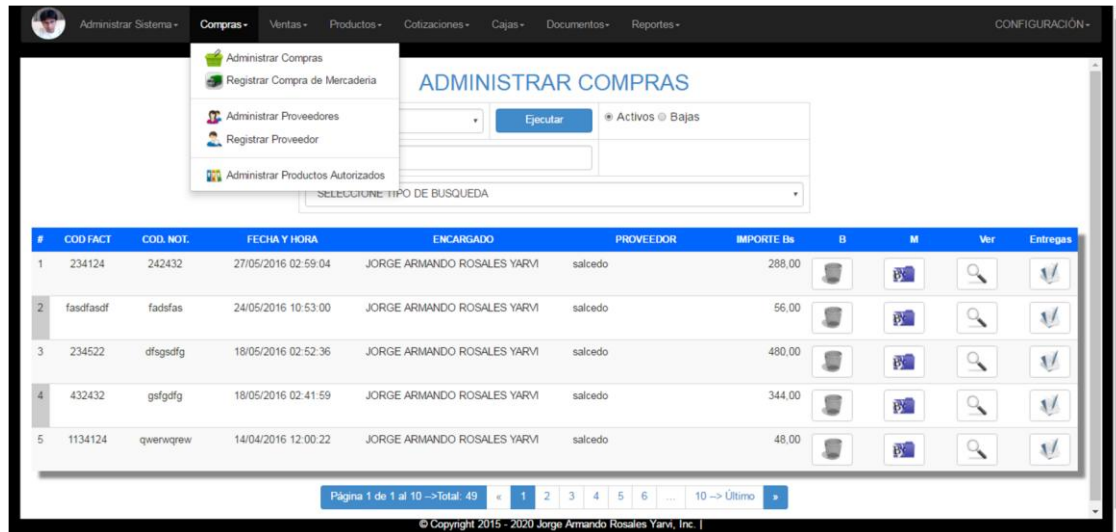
Administrar Sistema ▾ Compras ▾ Ventas ▾ Productos ▾ Cotizaciones ▾ Cajas ▾ Documentos ▾ Reportes ▾ CONFIGURACIÓN ▾

Administrar Compras
Registrar Compra de Mercaderia
Administrar Proveedores
Registrar Proveedor
Administrar Productos Autorizados

ADMINISTRAR COMPRAS

Ejecutar
Activos Bajas

SELECCIONE TIPO DE BUSQUEDA

| # | COD FACT | COD. NOT. | FECHA Y HORA | ENCARGADO | PROVEEDOR | IMPORTE Bs | B | M | Ver | Entregas |
|---|---|---|---|---|---|---|---|---|---|---|
| 1 | 234124 | 242432 | 27/05/2016 02:59:04 | JORGE ARMANDO ROSALES YARVI | salcedo | 288,00 | | | | |
| 2 | fasdfasdf | fadsfas | 24/05/2016 10:53:00 | JORGE ARMANDO ROSALES YARVI | salcedo | 56,00 | | | | |
| 3 | 234522 | dfsgsdfg | 18/05/2016 02:52:36 | JORGE ARMANDO ROSALES YARVI | salcedo | 480,00 | | | | |
| 4 | 432432 | gsfgdfg | 18/05/2016 02:41:59 | JORGE ARMANDO ROSALES YARVI | salcedo | 344,00 | | | | |
| 5 | 1134124 | qwerwqrew | 14/04/2016 12:00:22 | JORGE ARMANDO ROSALES YARVI | salcedo | 48,00 | | | | |

Página 1 de 1 al 10 -->Total: 49 « 1 2 3 4 5 6 ... 10 --> Último »

© Copyright 2015 - 2020 Jorge Armando Rosales Yarvi, Inc. |